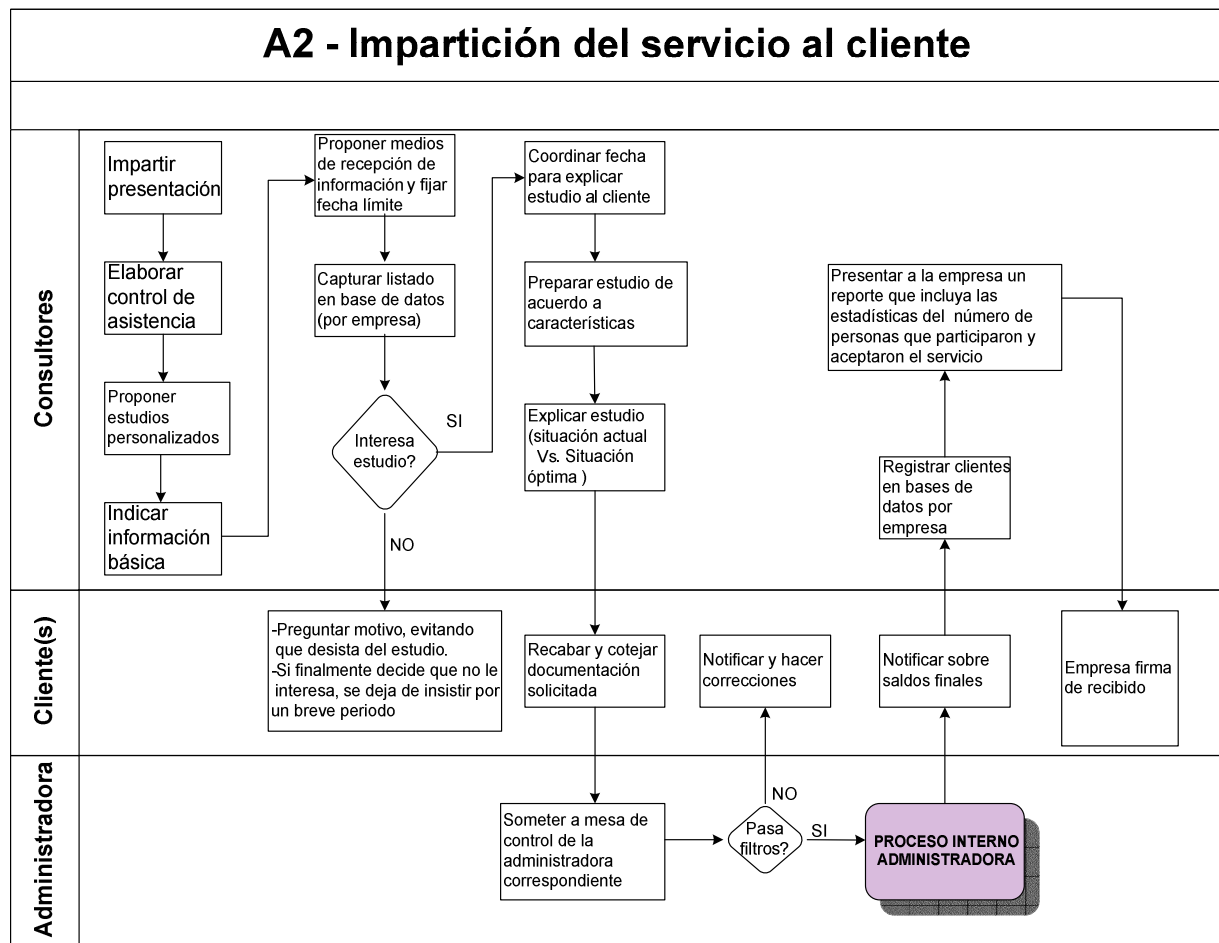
A2 - Impartición del servicio al cliente

Consultores

Impartir presentación

Elaborar control de asistencia

Proponer estudios personalizados

Indicar información básica

Proponer medios de recepción de información y fijar fecha límite

Capturar listado en base de datos (por empresa)

Interesa estudio?

SI

NO

Coordinar fecha para explicar estudio al cliente

Preparar estudio de acuerdo a características

Explicar estudio (situación actual Vs. Situación óptima )

Presentar a la empresa un reporte que incluya las estadísticas del número de personas que participaron y aceptaron el servicio

Registrar clientes en bases de datos por empresa

Cliente(s)

-Preguntar motivo, evitando que desista del estudio.
-Si finalmente decide que no le interesa, se deja de insistir por un breve periodo

Recabar y cotejar documentación solicitada

Notificar y hacer correcciones

Notificar sobre saldos finales

Empresa firma de recibido

Administradora

Someter a mesa de control de la administradora correspondiente

Pasa filtros?

NO

SI

PROCESO INTERNO ADMINISTRADORA